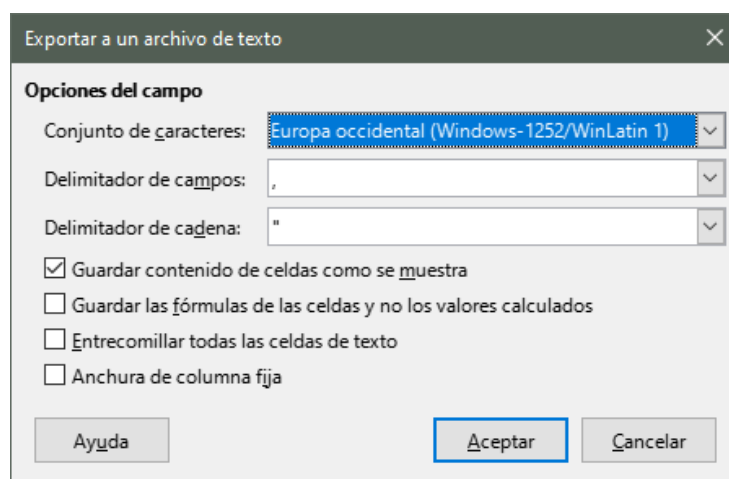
Exportar a un archivo de texto ✕

Opciones del campo

Conjunto de caracteres: Europa occidental (Windows-1252/WinLatin 1)

Delimitador de campos: ,

Delimitador de cadena: "

☑ Guardar contenido de celdas como se muestra

☐ Guardar las fórmulas de las celdas y no los valores calculados

☐ Entrecomillar todas las celdas de texto

☐ Anchura de columna fija

Ayuda

Aceptar

Cancelar